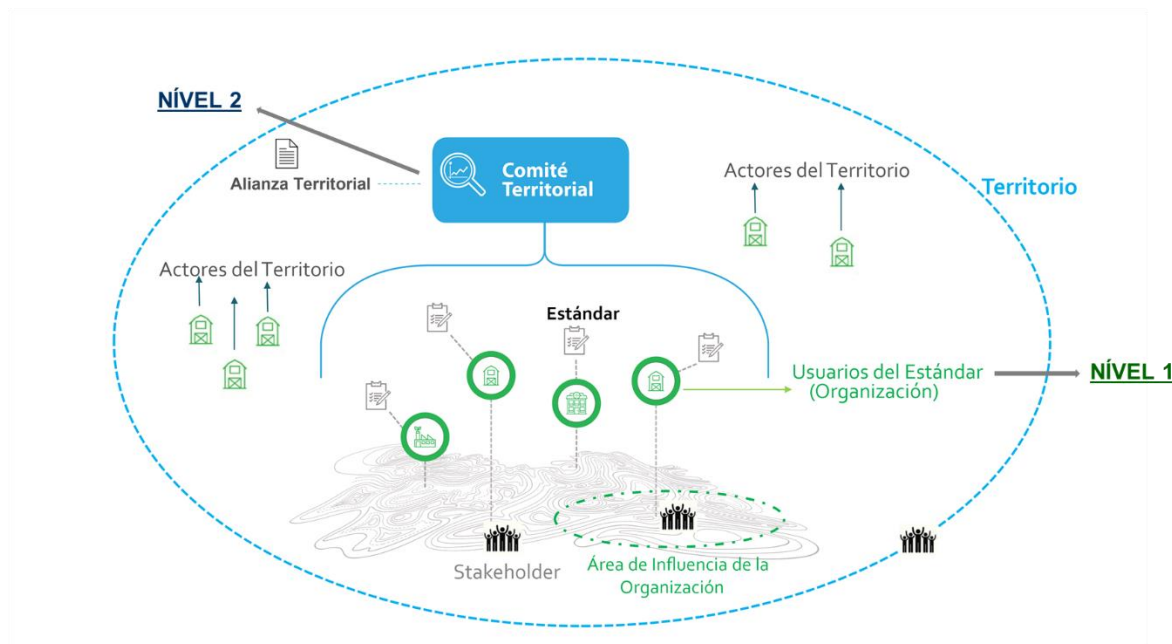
NÍVEL 2

Alianza Territorial

Comité Territorial

Actores del Territorio

Territorio

Actores del Territorio

Estándar

Usuarios del Estándar (Organización)

NÍVEL 1

Stakeholder

Área de Influencia de la Organización